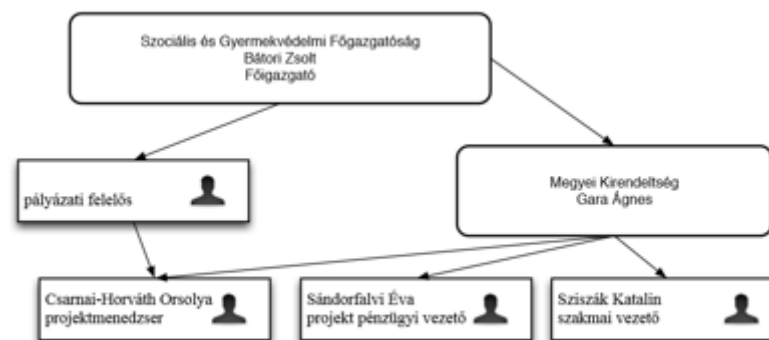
Szociális és Gyermekvédelmi Főigazgatóság
Bátori Zsolt
Főigazgató

pályázati felelős

Megyei Kirendeltség
Gara Ágnes

Csarnai-Horváth Orsolya
projektmenedzser

Sándorfalvi Éva
projekt pénzügyi vezető

Sziszák Katalin
szakmai vezető